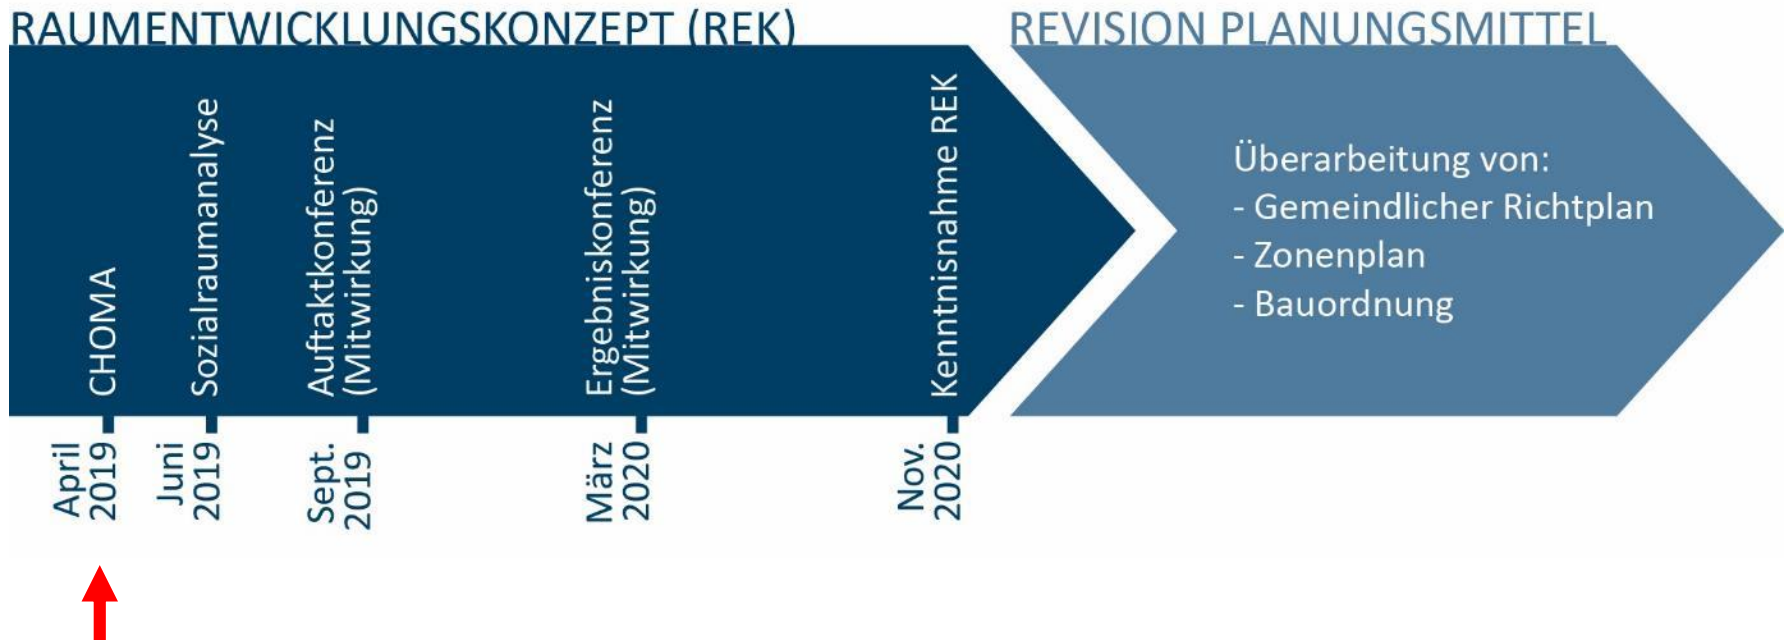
RAUMENTWICKLUNGSKONZEPT (REK)

REVISION PLANUNGSMITTEL

CHOMA

Sozialraumanalyse

Auftaktkonferenz (Mitwirkung)

Ergebniskonferenz (Mitwirkung)

Kenntnisnahme REK

Überarbeitung von:
- Gemeindlicher Richtplan
- Zonenplan
- Bauordnung

April 2019

Juni 2019

Sept. 2019

März 2020

Nov. 2020